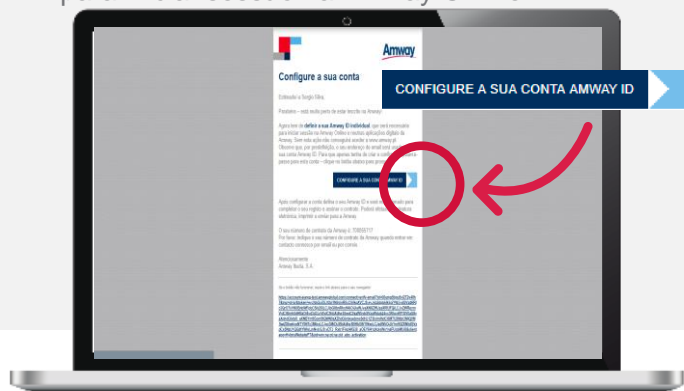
Amway

Configure a sua conta

Estimado/a Sergio Silva,

Parabéns – está muito perto de estar inscrito na Amway.

Agora tem de definir a sua Amway ID individual, que será necessário para iniciar sessão na Amway Online e noutras aplicações digitais da Amway. Sem esta ação não conseguirá aceder a www.amway.pt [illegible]

CONFIGURE A SUA CONTA AMWAY ID

CONFIGURE A SUA CONTA AMWAY ID

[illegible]

O seu número de parceiro da Amway é: 7095617

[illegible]

Atenciosamente,
Amway Iberia, S.A.

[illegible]